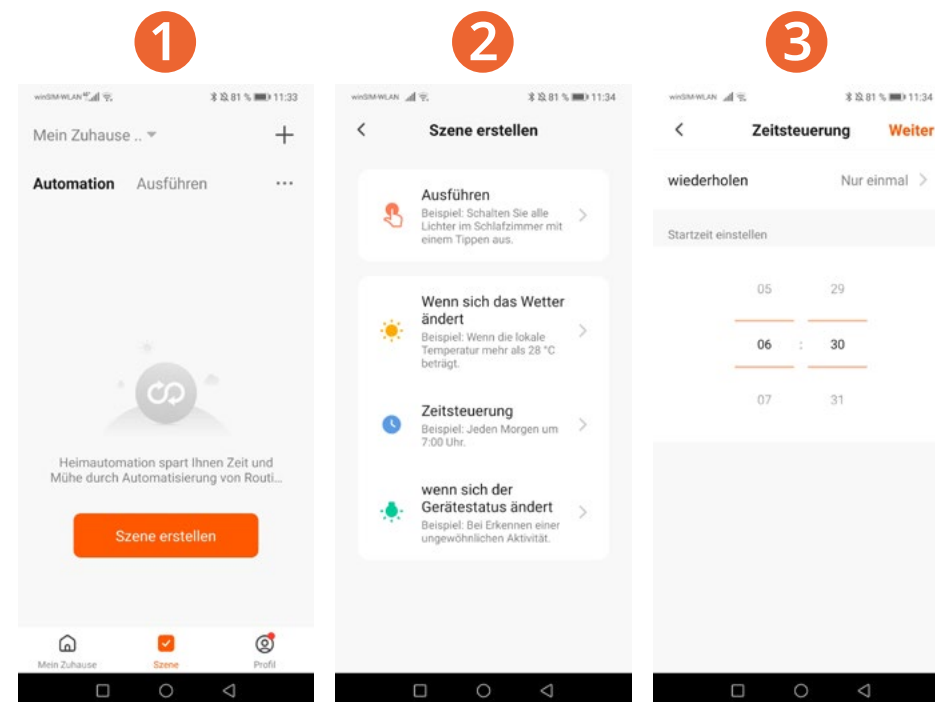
1

winSIM-WLAN 81 % 11:33

Mein Zuhause .. +

Automation Ausführen ···

Heimautomation spart Ihnen Zeit und Mühe durch Automatisierung von Routi...

Szene erstellen

Mein Zuhause Szene Profil

2

winSIM-WLAN 81 % 11:34

Szene erstellen

Ausführen
Beispiel: Schalten Sie alle Lichter im Schlafzimmer mit einem Tippen aus.

Wenn sich das Wetter ändert
Beispiel: Wenn die lokale Temperatur mehr als 28 °C beträgt.

Zeitsteuerung
Beispiel: Jeden Morgen um 7:00 Uhr.

wenn sich der Gerätestatus ändert
Beispiel: Bei Erkennen einer ungewöhnlichen Aktivität.

3

winSIM-WLAN 81 % 11:34

Zeitsteuerung Weiter

wiederholen Nur einmal

Startzeit einstellen

05 29
06 : 30
07 31